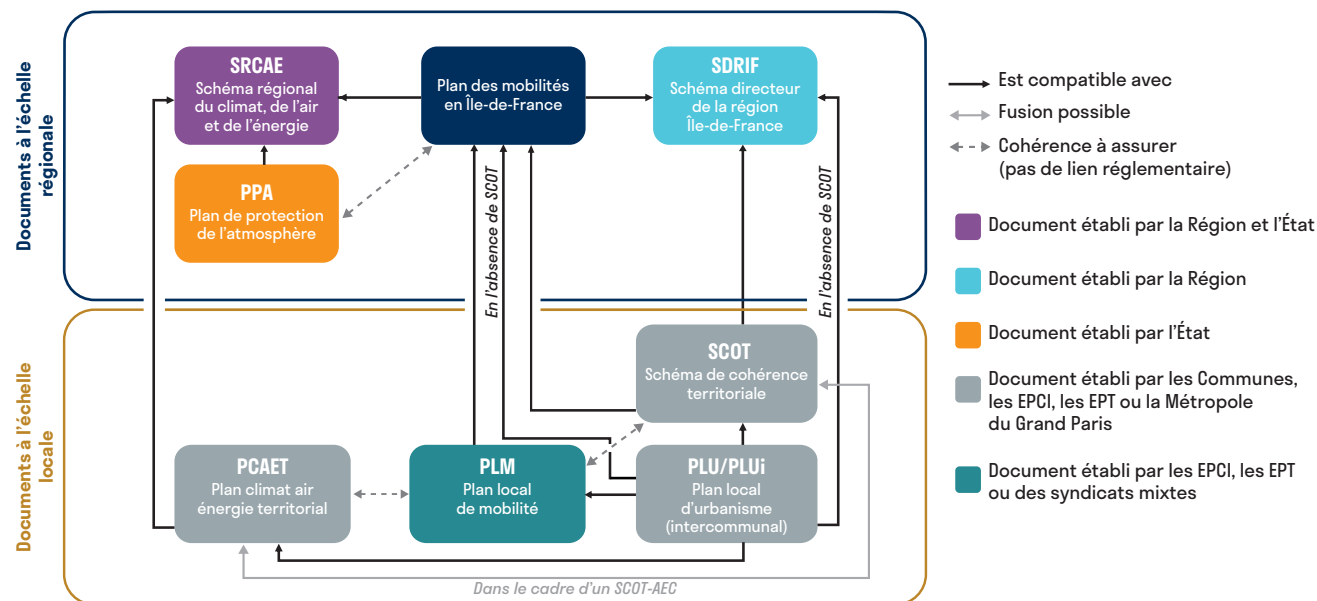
Documents à l'échelle régionale

SRCAE
Schéma régional du climat, de l'air et de l'énergie

Plan des mobilités en Île-de-France

SDRIF
Schéma directeur de la région Île-de-France

PPA
Plan de protection de l'atmosphère

En l'absence de SCOT

En l'absence de SCOT

Documents à l'échelle locale

SCOT
Schéma de cohérence territoriale

PCAET
Plan climat air énergie territorial

PLM
Plan local de mobilité

PLU/PLUi
Plan local d'urbanisme (intercommunal)

Dans le cadre d'un SCOT-AEC

Est compatible avec

Fusion possible

Cohérence à assurer (pas de lien réglementaire)

Document établi par la Région et l'État

Document établi par la Région

Document établi par l'État

Document établi par les Communes, les EPCI, les EPT ou la Métropole du Grand Paris

Document établi par les EPCI, les EPT ou des syndicats mixtes